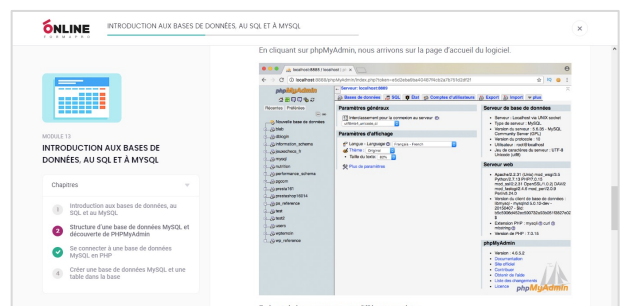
ONLINE FORMAPRO

INTRODUCTION AUX BASES DE DONNÉES, AU SQL ET À MYSQL

×

MODULE 13

INTRODUCTION AUX BASES DE DONNÉES, AU SQL ET À MYSQL

Chapitres

1 Introduction aux bases de données, au SQL et au MySQL

2 Structure d'une base de données MySQL et découverte de PHPMyAdmin

Se connecter à une base de données MySQL en PHP

4 Créer une base de données MySQL et une table dans la base

En cliquant sur phpMyAdmin, nous arrivons sur la page d'accueil du logiciel.

localhost:8889 / localhost

localhost:8888/phpMyAdmin/index.php?token=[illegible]

phpMyAdmin

Récentes Préférées

Nouvelle base de données
blob
drupal
information_schema
joomla
mysql
nutrition
performance_schema
ppcm
presta
prestashop
sakila
test
users
wp_reference

Serveur: localhost:8889

Bases de données SQL État Comptes d'utilisateurs Exporter Importer Plus

Paramètres généraux

Interclassement pour la connexion au serveur: utf8mb4_unicode_ci

Paramètres d'affichage

Langue - Language: Français - French

Thème: Original

Taille du texte: 80%

Plus de paramètres

Serveur de base de données

Serveur: Localhost via UNIX socket
Type de serveur: MySQL
Version du serveur: 5.6.35 - MySQL Community Server (GPL)
Version du protocole: 10
Utilisateur: root@localhost
Jeu de caractères du serveur: UTF-8 Unicode (utf8)

Serveur web

Apache/2.2.31 (Unix) mod_wsgi/3.5 Python/2.7.13 PHP/7.1.8 mod_ssl/2.2.31 OpenSSL/1.0.2j DAV/2 mod_fastcgi/2.4.6 mod_perl/2.0.9 Perl/v5.24.0
Version du client de base de données: libmysql - mysqlnd 5.0.12-dev - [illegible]
Extension PHP: mysqli curl mbstring
Version de PHP: 7.1.8

phpMyAdmin

Version: 4.0.5.2
Documentation
Site officiel
Contribuer
Obtenir de l'aide
Liste des changements
Licence

phpMyAdmin